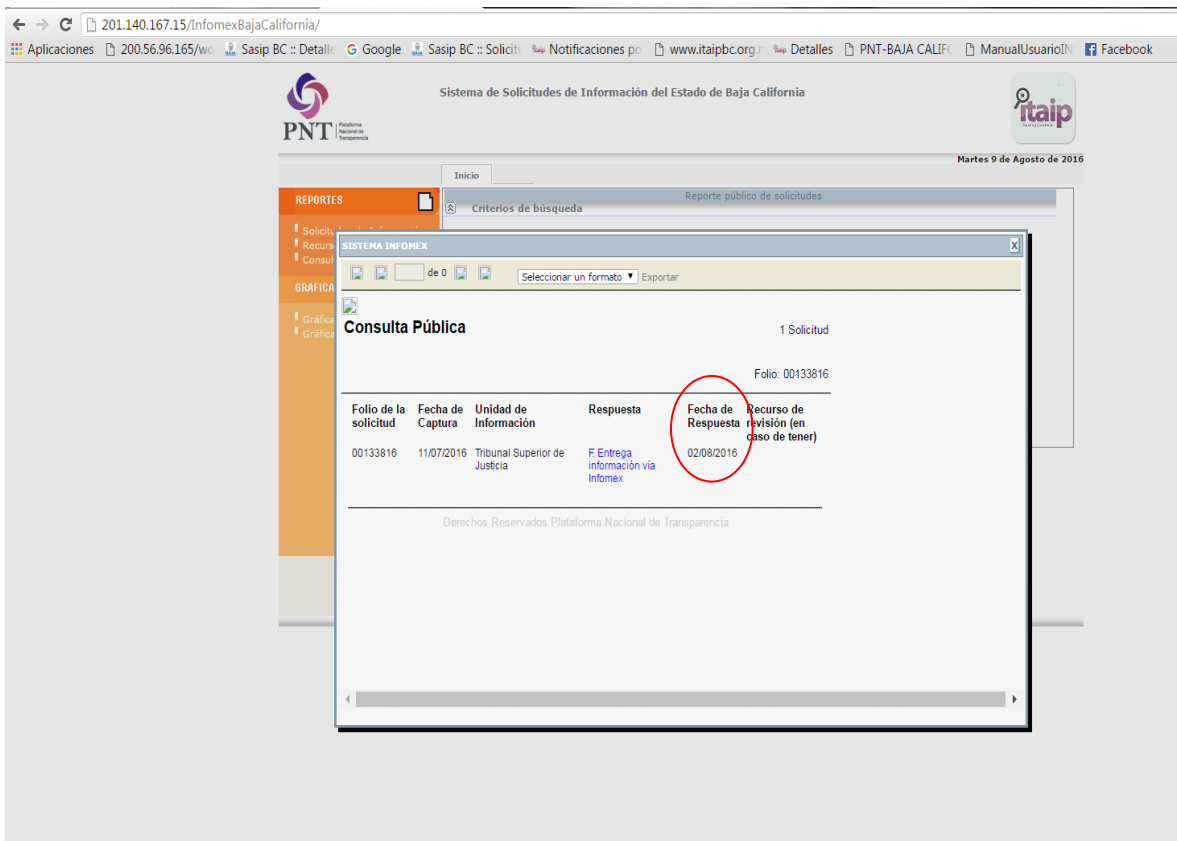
201.140.167.15/InfomexBajaCalifornia/

Aplicaciones 200.56.96.165/wo Sasip BC :: Detalle Google Sasip BC :: Solicitu Notificaciones po www.itaipbc.org.r Detalles PNT-BAJA CALIFO ManualUsuarioIN Facebook

PNT Plataforma Nacional de Transparencia

Sistema de Solicitudes de Información del Estado de Baja California

itaip

Martes 9 de Agosto de 2016

Inicio

REPORTES

Solicitu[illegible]
Recurs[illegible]
Consul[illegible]

GRAFICA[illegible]

Gráfica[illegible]
Gráfica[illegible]

Reporte público de solicitudes

Criterios de búsqueda

SISTEMA INFOMEX

X

de 0

Seleccionar un formato Exportar

Consulta Pública

1 Solicitud

Folio: 00133816

| Folio de la solicitud | Fecha de Captura | Unidad de Información | Respuesta | Fecha de Respuesta | Recurso de revisión (en caso de tener) |
|---|---|---|---|---|---|
| 00133816 | 11/07/2016 | Tribunal Superior de Justicia | F. Entrega información vía Infomex | 02/08/2016 | |

Derechos Reservados Plataforma Nacional de Transparencia